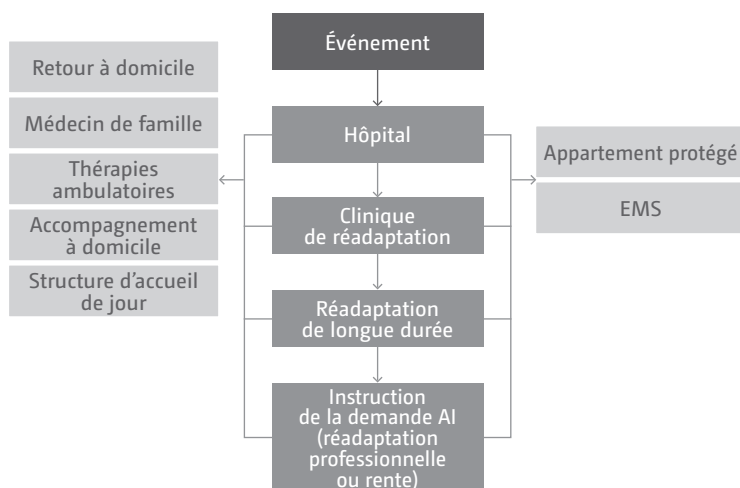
Événement

Hôpital

Clinique de réadaptation

Réadaptation de longue durée

Instruction de la demande AI (réadaptation professionnelle ou rente)

Retour à domicile

Médecin de famille

Thérapies ambulatoires

Accompagnement à domicile

Structure d’accueil de jour

Appartement protégé

EMS